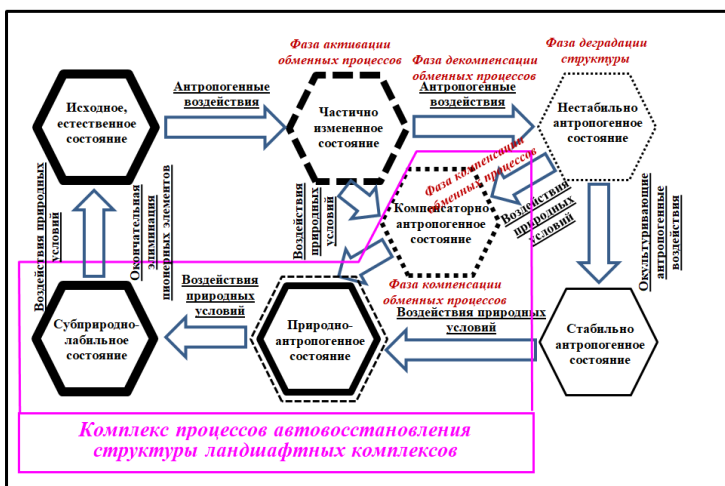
Фаза активации обменных процессов

Фаза декомпенсации обменных процессов

Фаза деградации структуры

Исходное, естественное состояние

Антропогенные воздействия

Частично измененное состояние

Антропогенные воздействия

Нестабильно антропогенное состояние

Фаза компенсации обменных процессов

Воздействия природных условий

Окончательная элиминация пионерных элементов

Воздействия природных условий

Компенсаторно антропогенное состояние

Воздействия природных условий

Окультуривающие воздействия

Воздействия природных условий

Фаза компенсации обменных процессов

Воздействия природных условий

Субприродно-лабильное состояние

Природно-антропогенное состояние

Стабильно антропогенное состояние

Комплекс процессов автовосстановления структуры ландшафтных комплексов